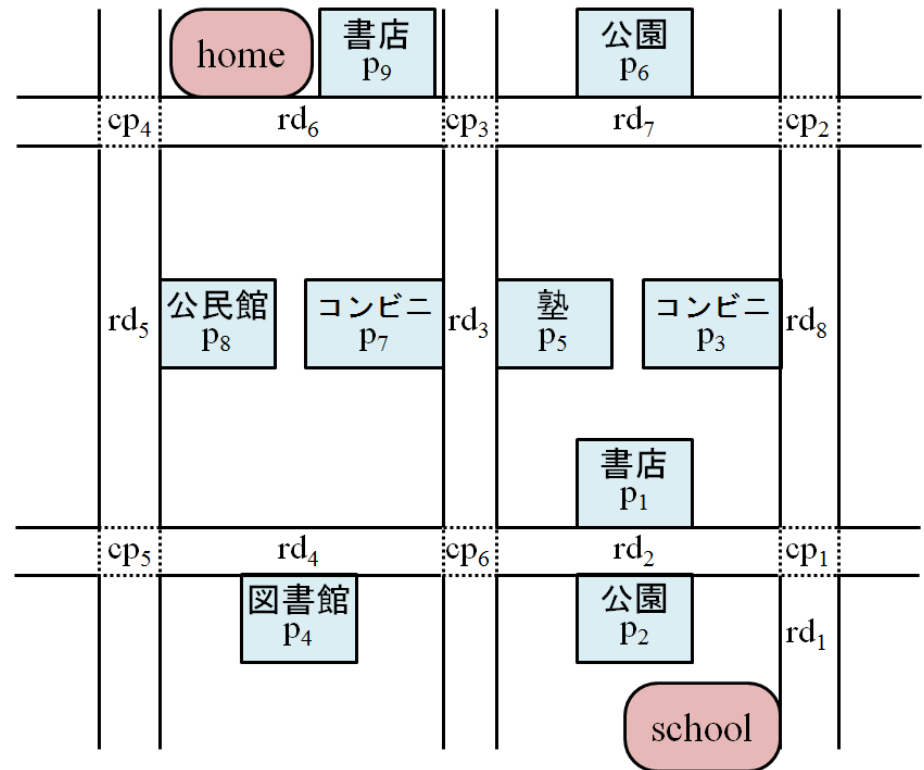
home
書店
$p_9$
公園
$p_6$
$cp_4$
$rd_6$
$cp_3$
$rd_7$
$cp_2$
$rd_5$
公民館
$p_8$
コンビニ
$p_7$
$rd_3$
塾
$p_5$
コンビニ
$p_3$
$rd_8$
書店
$p_1$
$cp_5$
$rd_4$
$cp_6$
$rd_2$
$cp_1$
図書館
$p_4$
公園
$p_2$
$rd_1$
school